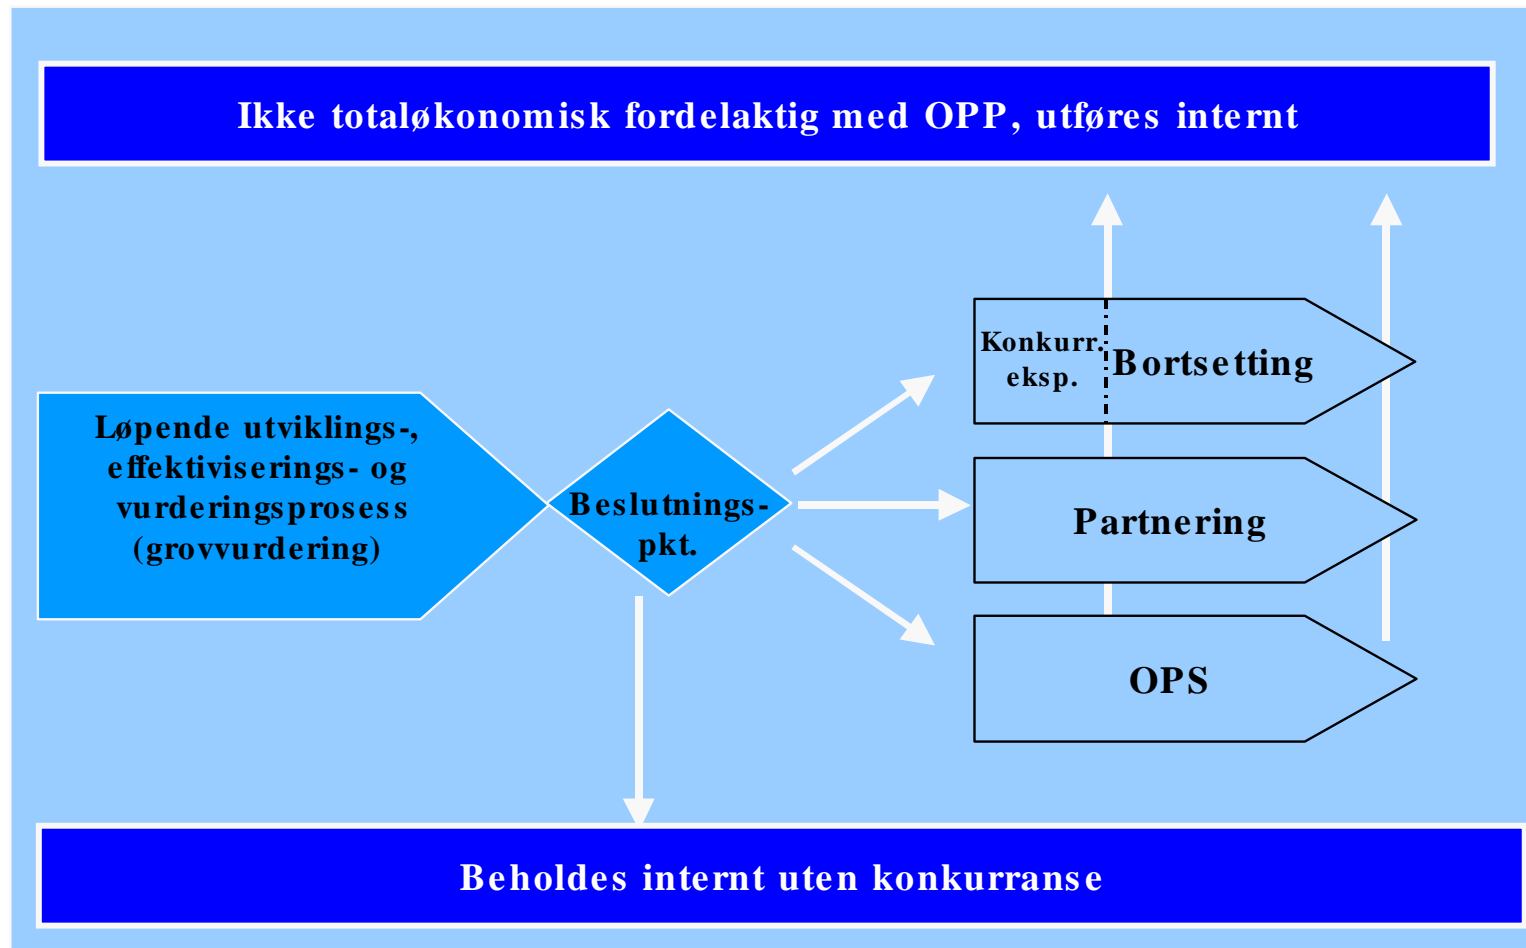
Ikke totaløkonomisk fordelaktig med OPP, utføres internt

Løpende utviklings-, effektiviserings- og vurderingsprosess (grovvurdering)

Beslutnings-pkt.

Konkurr. eksp.

Bortsetting

Partnering

OPS

Beholdes internt uten konkurranse